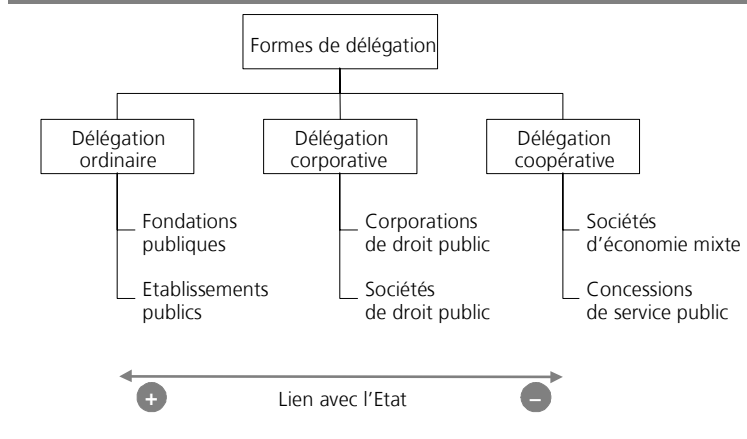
Formes de délégation

Délégation ordinaire

Fondations publiques

Etablissements publics

Délégation corporative

Corporations de droit public

Sociétés de droit public

Délégation coopérative

Sociétés d'économie mixte

Concessions de service public

+ Lien avec l'Etat –